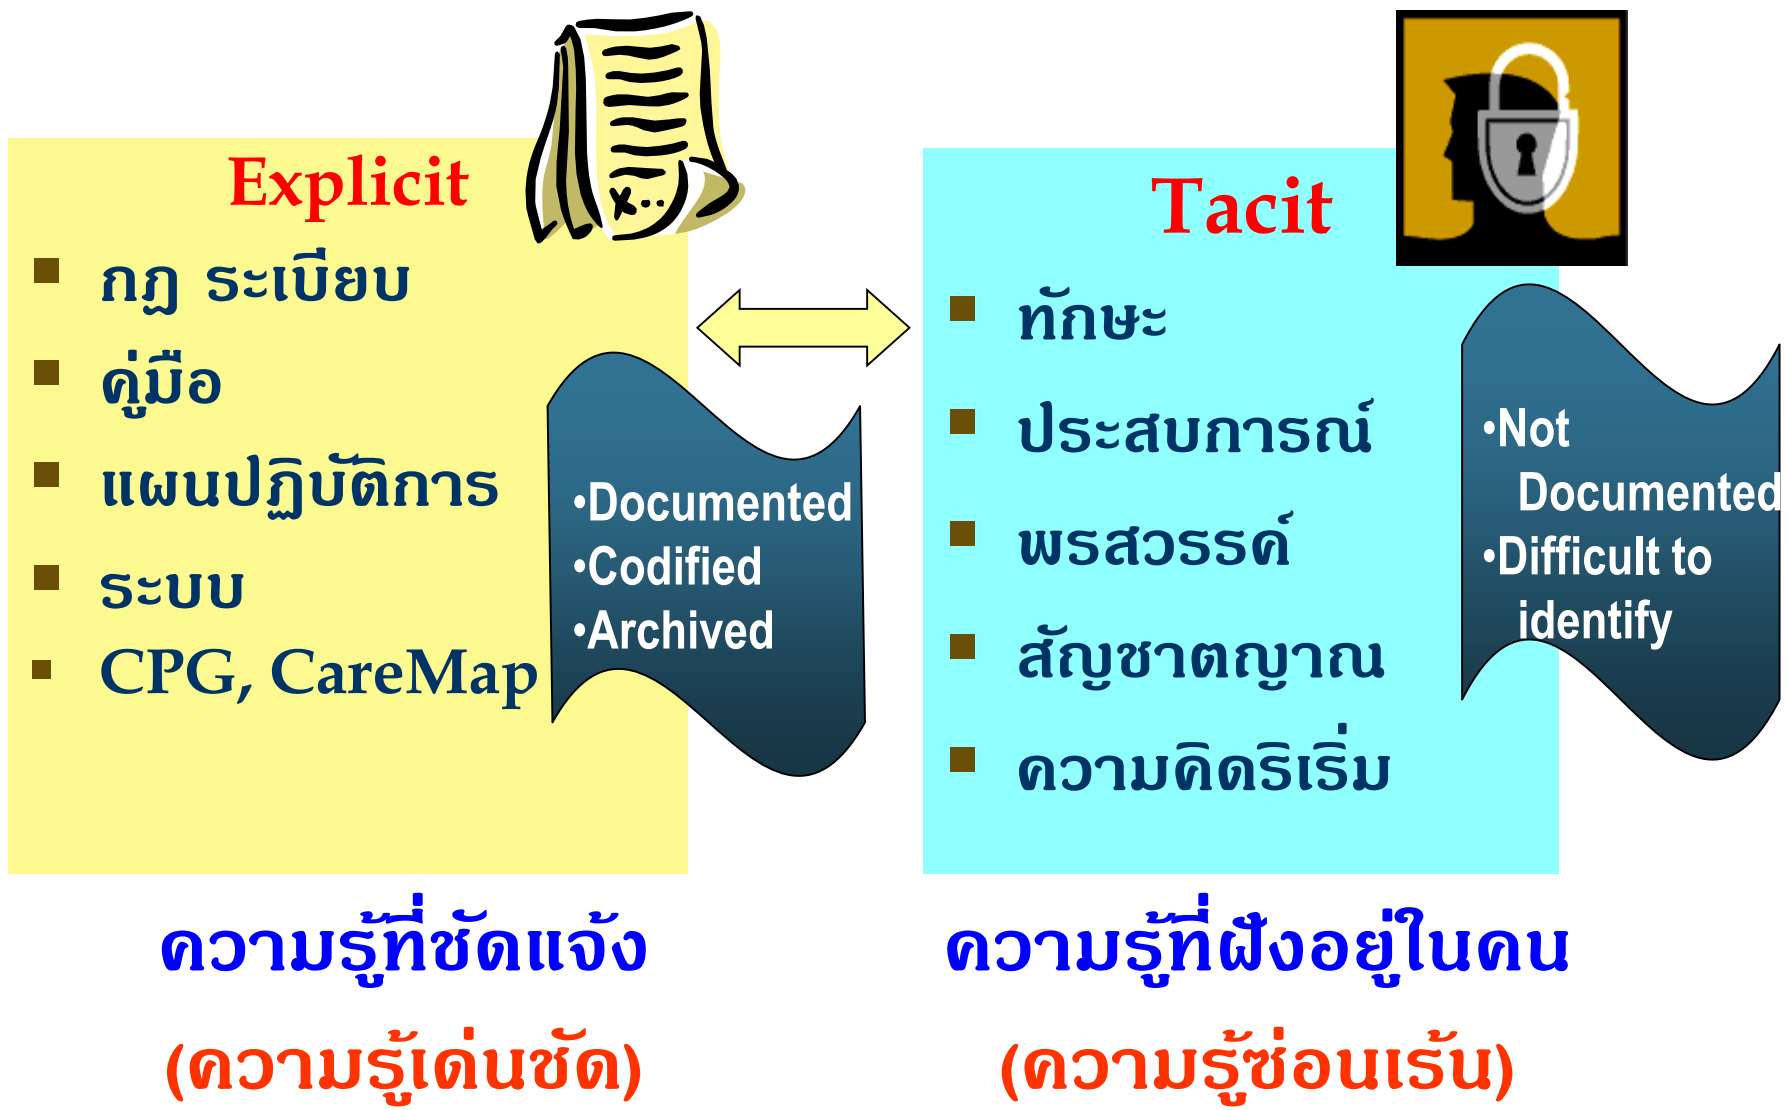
Explicit

- กฎ ระเบียบ
- คู่มือ
- แผนปฏิบัติการ
- ระบบ
- CPG, CareMap

•Documented
•Codified
•Archived

Tacit

- ทักษะ
- ประสบการณ์
- พรสวรรค์
- สัญชาตญาณ
- ความคิดริเริ่ม

•Not Documented
•Difficult to identify

ความรู้ที่ชัดแจ้ง
(ความรู้เด่นชัด)

ความรู้ที่ฝังอยู่ในคน
(ความรู้ซ่อนเร้น)